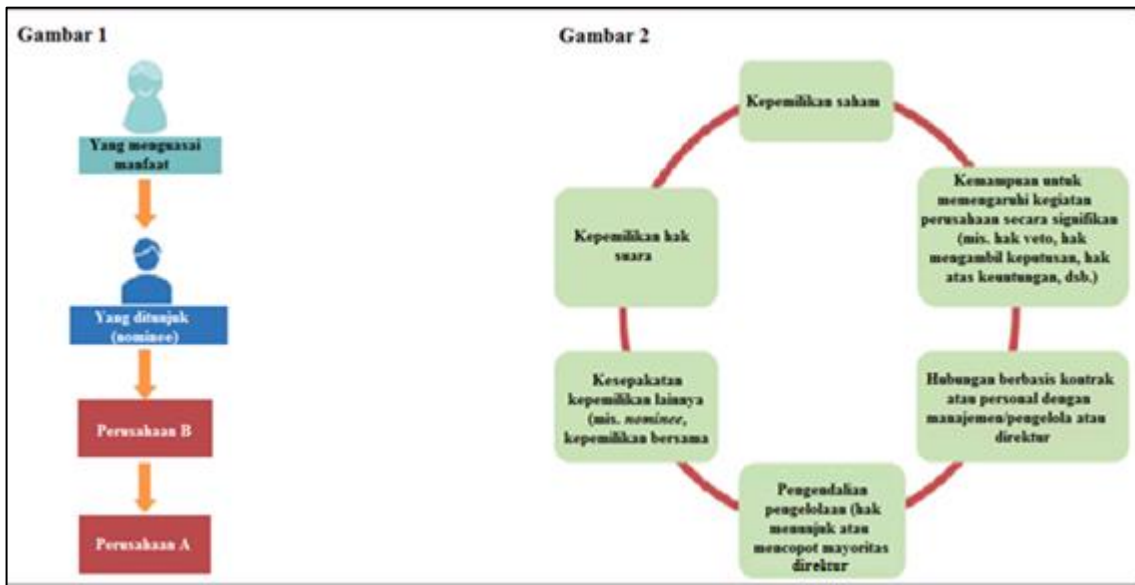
Gambar 1

Yang menguasai manfaat

Yang ditunjuk (nominee)

Perusahaan B

Perusahaan A

Gambar 2

Kepemilikan saham

Kemampuan untuk memengaruhi kegiatan perusahaan secara signifikan (mis. hak veto, hak mengambil keputusan, hak atas keuntungan, dsb.)

Hubungan berbasis kontrak atau personal dengan manajemen/pengelola atau direktur

Pengendalian pengelolaan (hak menunjuk atau mencopot mayoritas direktur

Kesepakatan kepemilikan lainnya (mis. nominee, kepemilikan bersama

Kepemilikan hak suara